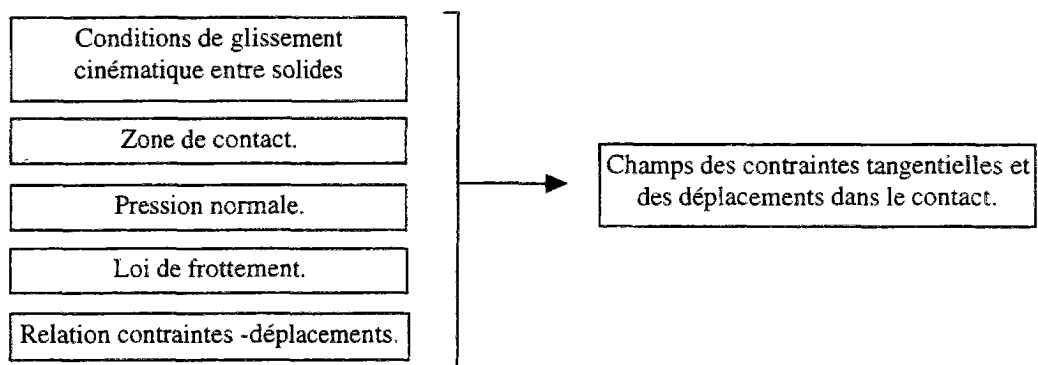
Conditions de glissement cinématique entre solides

Zone de contact.

Pression normale.

Loi de frottement.

Relation contraintes -déplacements.

Champs des contraintes tangentielles et des déplacements dans le contact.